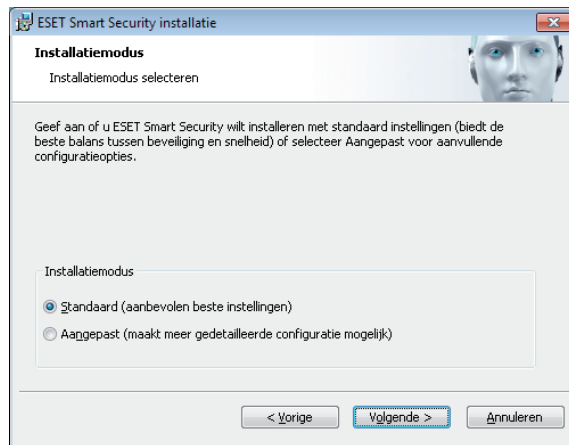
ESET Smart Security installatie

Installatiemodus

Installatiemodus selecteren

Geef aan of u ESET Smart Security wilt installeren met standaard instellingen (biedt de beste balans tussen beveiliging en snelheid) of selecteer Aangepast voor aanvullende configuratieopties.

Installatiemodus

Standaard (aanbevolen beste instellingen)

Aangepast (maakt meer gedetailleerde configuratie mogelijk)

< Vorige

Volgende >

Annuleren